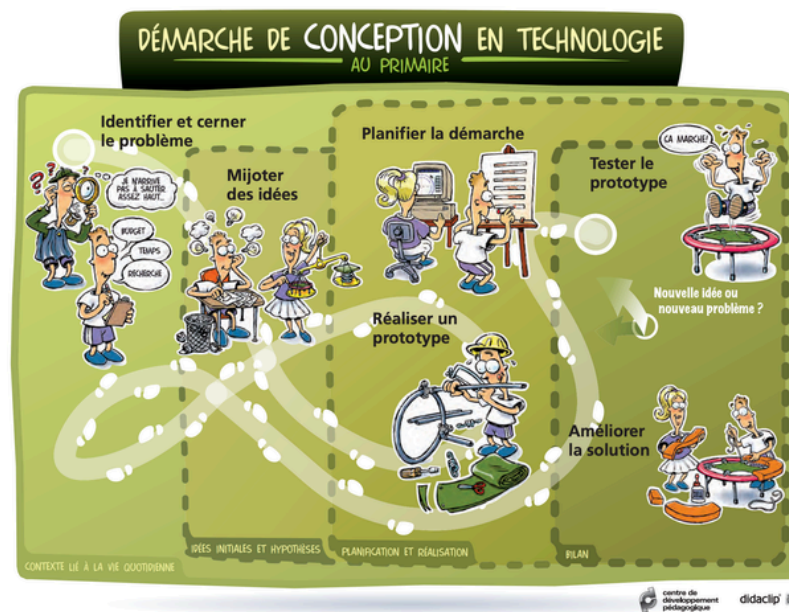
DÉMARCHE DE CONCEPTION EN TECHNOLOGIE
AU PRIMAIRE

Identifier et cerner le problème

JE N'ARRIVE PAS À SAUTER ASSEZ HAUT...

BUDGET
TEMPS
RECHERCHE

Mijoter des idées

Planifier la démarche

Tester le prototype

ÇA MARCHE!

Nouvelle idée ou nouveau problème ?

Réaliser un prototype

Améliorer la solution

CONTEXTE LIÉ À LA VIE QUOTIDIENNE
IDÉES INITIALES ET HYPOTHÈSES
PLANIFICATION ET RÉALISATION
BILAN

centre de développement pédagogique
didaclip